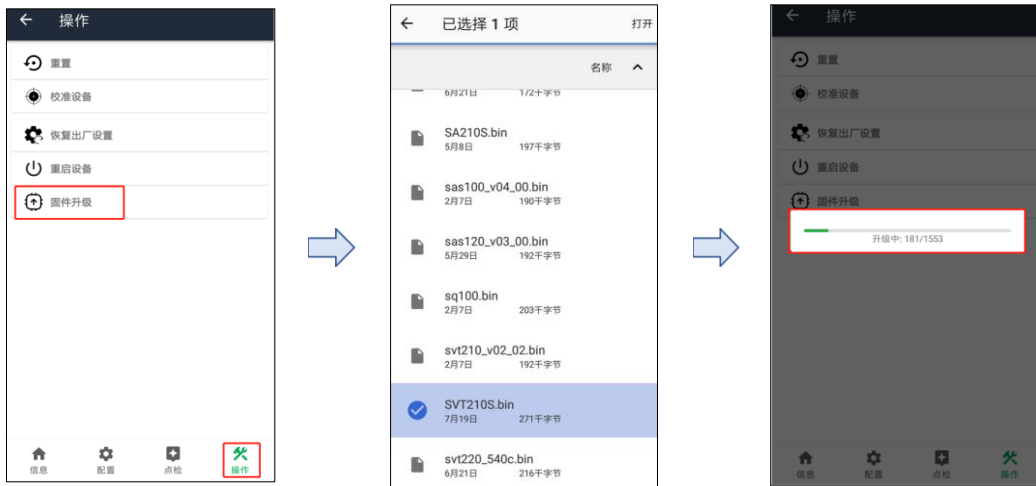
操作

重置

校准设备

恢复出厂设置

重启设备

固件升级

信息 配置 点检 操作

已选择 1 项 打开

名称

6月21日 172千字节

SA210S.bin
5月8日 197千字节

sas100_v04_00.bin
2月7日 190千字节

sas120_v03_00.bin
5月29日 192千字节

sq100.bin
2月7日 203千字节

svt210_v02_02.bin
2月7日 192千字节

SVT210S.bin
7月19日 271千字节

svt220_540c.bin
6月21日 216千字节

操作

重置

校准设备

恢复出厂设置

重启设备

固件升级

升级中: 181/1553

信息 配置 点检 操作